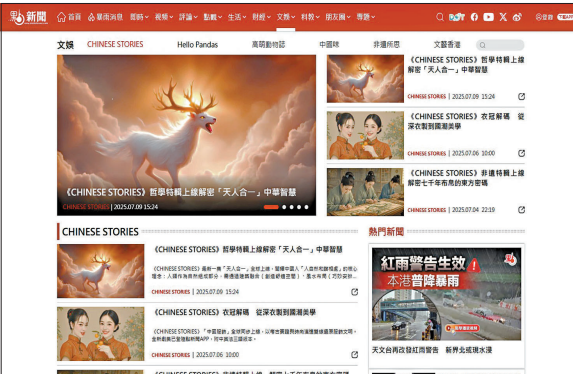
點新聞 首頁 最新消息 要聞 視頻 評論 點觀 生活 財經 文旅 科教 朋友圈 專題

文娛 CHINESE STORIES Hello Pandas 高질動物誌 中國味 非遺所思 文藝香港

《CHINESE STORIES》哲學特輯上線解密「天人合一」中華智慧
CHINESE STORIES | 2025.07.09 15:24

《CHINESE STORIES》哲學特輯上線解密「天人合一」中華智慧
CHINESE STORIES | 2025.07.09 15:24

《CHINESE STORIES》衣冠華碼 從深衣剪裁到國潮美學
CHINESE STORIES | 2025.07.06 10:00

《CHINESE STORIES》漆特輯上線解密七千年布局的東方密碼
CHINESE STORIES | 2025.07.04 22:19

CHINESE STORIES

熱門新聞

《CHINESE STORIES》哲學特輯上線解密「天人合一」中華智慧
《CHINESE STORIES》最新一集「天人合一」全球上線，聚焦中國人「人與自然和諧相處」的核心理念：人類作為自然組成部分，需遵循客觀規律與（創造新價值空間）。重…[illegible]
CHINESE STORIES | 2025.07.09 15:24

《CHINESE STORIES》衣冠華碼 從深衣剪裁到國潮美學
《CHINESE STORIES》「中國服飾」全球同步上線，以考古實證剖析中國傳統服飾文明。全新劇集已登陸點新聞APP，同步首頁三頭推文。
CHINESE STORIES | 2025.07.06 10:00

紅雨警告生效
本港普降暴雨

天文台再改發紅雨警告 新界北或現水浸